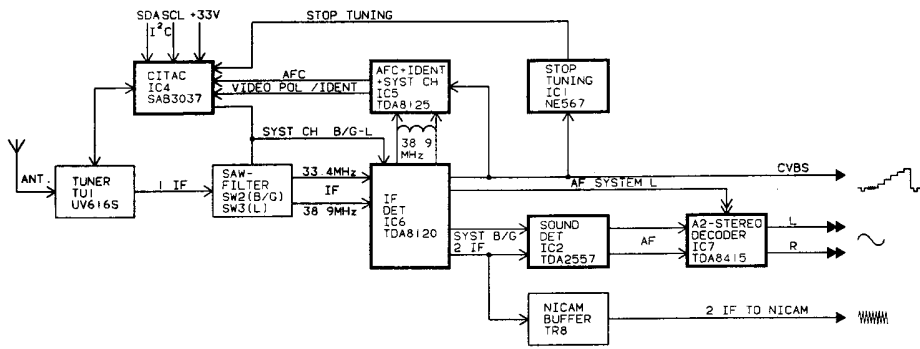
SDA SCL +33V
$I^2C$
STOP TUNING
CITAC
IC4
SAB3037
AFC
VIDEO POL./IDENT
AFC+IDENT
+SYST CH
IC5
TDA8125
STOP
TUNING
IC1
NE567
SYST CH B/G-L
38 9
MHz
ANT.
TUNER
TU1
UV616S
1 IF
SAW-
FILTER
SW2(B/G)
SW3(L)
33 4MHz
IF
38 9MHz
IF
DET
IC6
TDA8120
CVBS
AF SYSTEM L
SYST B/G
2 IF
SOUND
DET
IC2
TDA2557
AF
A2-STEREO
DECODER
IC7
TDA8415
L
R
NICAM
BUFFER
TR8
2 IF TO NICAM